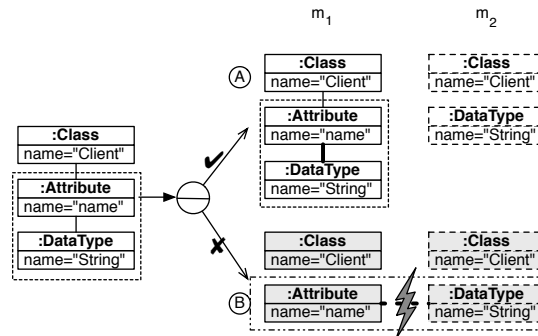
$m_1$

$m_2$

:Class
name="Client"

:Attribute
name="name"

:DataType
name="String"

A

:Class
name="Client"

:Attribute
name="name"

:DataType
name="String"

:Class
name="Client"

:DataType
name="String"

B

:Class
name="Client"

:Attribute
name="name"

:Class
name="Client"

:DataType
name="String"